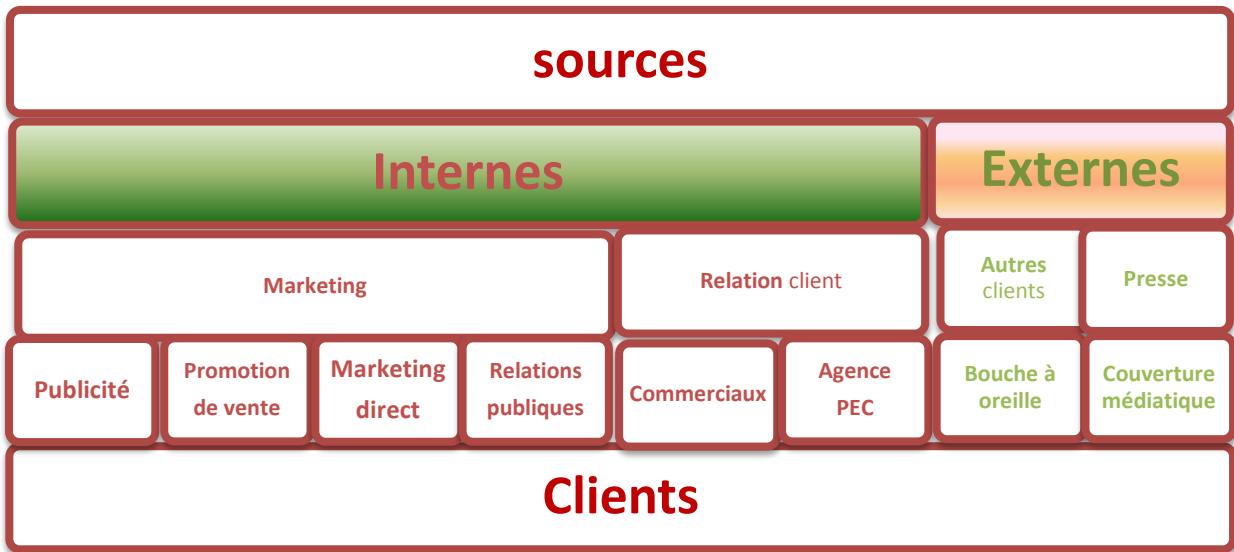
sources

Internes

Externes

Marketing

Relation client

Autres clients

Presse

Publicité

Promotion de vente

Marketing direct

Relations publiques

Commerciaux

Agence PEC

Bouche à oreille

Couverture médiatique

Clients